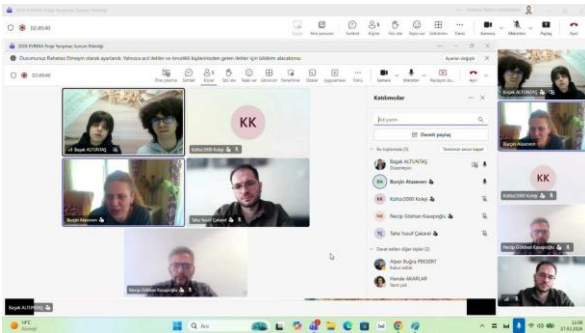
2024 KVRKKS Proje Yarışması Sunum Etkinliği

02:45:40

Durumunuz Rahatsız Etmeyin olarak ayarlandı. Yalnızca acil iletiler ve öncelikli kişilerinizden gelen iletiler için bildirim alacaksınız.

Ayarları değiştir

02:45:48

Ekranı paylaş

Kamera

Mikrofon

Paylaş

Ayrıl

Katılımcılar

Kişi yazın

Davet paylaş

Bu toplantıda (5)

Tümünün sesini kapat

Başak ALTUNTAŞ
Düzenleyici

Burçin Ataseven

Kültür2000 Kolejı

Recep Gökhan Kasapoğlu

Taha Yusuf Çakırel

Davet edilen diğer kişiler (2)

Alper Buğra PEKSERT
Kabul etmedi

Hande AKARLAR
Yanıt yok

Başak ALTUNTAŞ

KK

Kültür2000 Koleji

Burçin Ataseven

Taha Yusuf Çakırel

Recep Gökhan Kasapoğlu

Ara

HFC
Güneşli